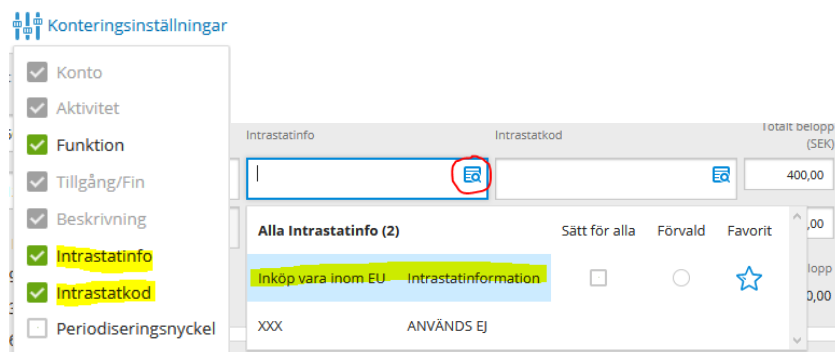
Konteringsinställningar

Konto
Aktivitet
Funktion
Tillgång/Fin
Beskrivning
Intrastatinfo
Intrastatkod
Periodiseringsnyckel

Intrastatinfo

Intrastatkod

Totalt belopp (SEK)

400,00

Alla Intrastatinfo (2)

Sätt för alla

Förvald

Favorit

Inköp vara inom EU Intrastatinformation

XXX ANVÄNDS EJ

elopp

0,00